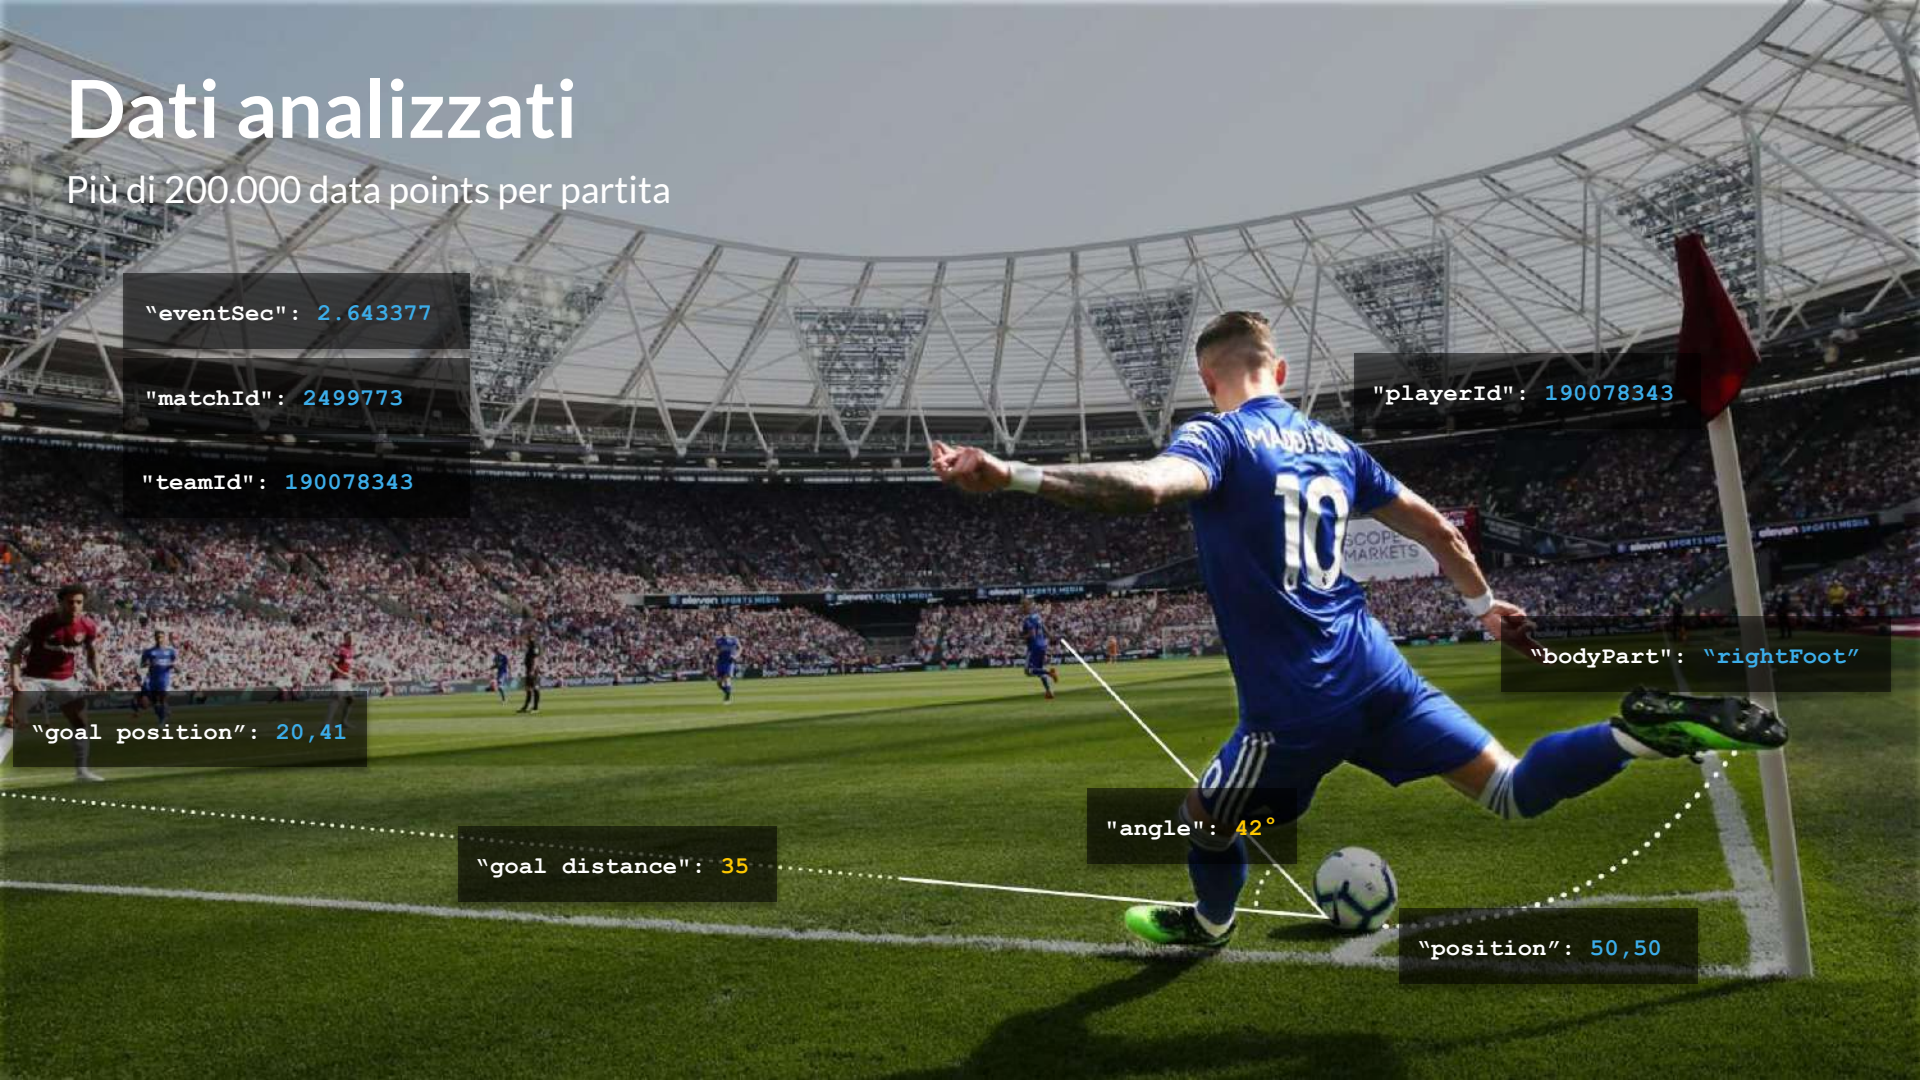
Dati analizzati

Più di 200.000 data points per partita

“eventSec": 2.643377

"matchId": 2499773

"teamId": 190078343

"playerId": 190078343

MADDISON

10

SCOPE MARKETS

"bodyPart": “rightFoot”

“goal position”: 20,41

"angle": 42°

“goal distance": 35

“position”: 50,50